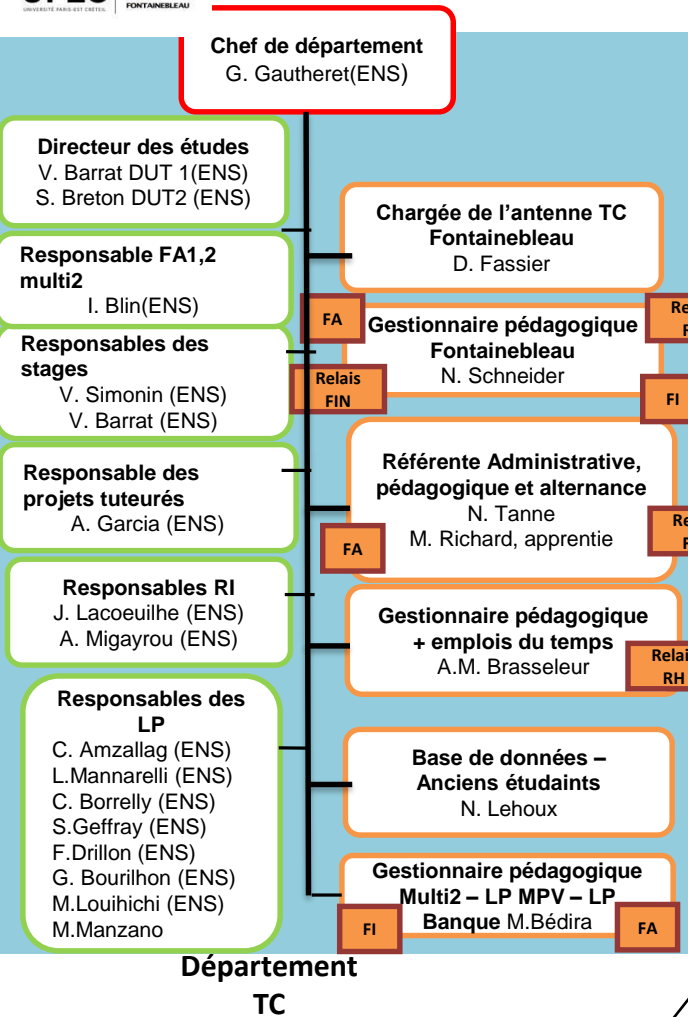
UNIVERSITÉ PARIS-EST CRÉTEIL FONTAINEBLEAU

**Chef de département**
G. Gautheret(ENS)

**Directeur des études**
V. Barrat DUT 1(ENS)
S. Breton DUT2 (ENS)

**Responsable FA1,2 multi2**
I. Blin(ENS)

**Responsables des stages**
V. Simonin (ENS)
V. Barrat (ENS)

**Responsable des projets tuteurés**
A. Garcia (ENS)

**Responsables RI**
J. Lacoeuilhe (ENS)
A. Migayrou (ENS)

**Responsables des LP**
C. Amzallag (ENS)
L.Mannarelli (ENS)
C. Borrelly (ENS)
S.Geffray (ENS)
F.Drillon (ENS)
G. Bourilhon (ENS)
M.Louihichi (ENS)
M.Manzano

**Chargée de l'antenne TC Fontainebleau**
D. Fassier

FA
**Gestionnaire pédagogique Fontainebleau**
N. Schneider
Re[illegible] F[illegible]
Relais FIN
FI

**Référente Administrative, pédagogique et alternance**
N. Tanne
M. Richard, apprentie
FA
Re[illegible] F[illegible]

**Gestionnaire pédagogique + emplois du temps**
A.M. Brasseleur
Relai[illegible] RH

**Base de données – Anciens étudiants**
N. Lehoux

**Gestionnaire pédagogique Multi2 – LP MPV – LP Banque** M.Bédira
FI
FA

**Département TC**